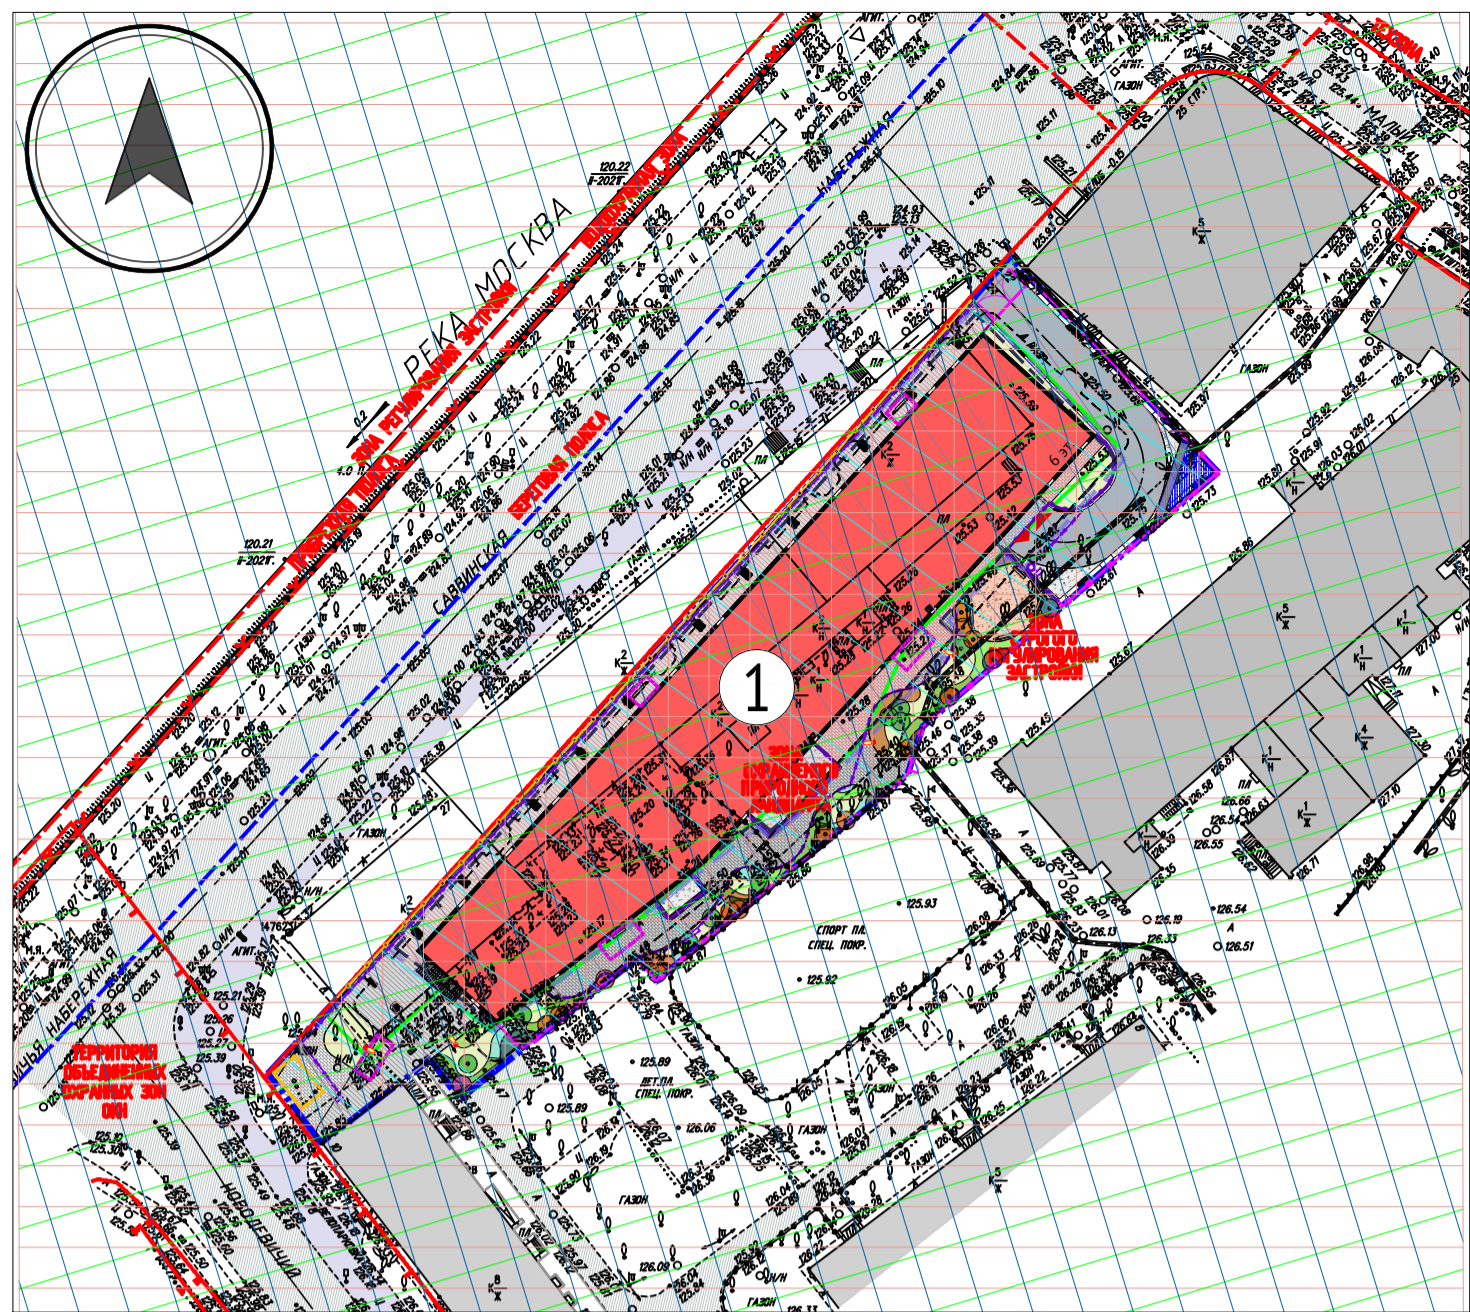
РЕКА МОСКВА

120.22
II-2021г.

120.21
II-2021г.

ВОДООХРАННАЯ ЗОНА

ПРИБРЕЖНАЯ ПОЛОСА

ЗОНА РЕГУЛИРОВАНИЯ ЗАСТРОЙКИ

БЕРЕГОВАЯ ПОЛОСА

САВВИНСКАЯ

НАБЕРЕЖНАЯ

1

ЗОНА СТРОГОГО РЕГУЛИРОВАНИЯ ЗАСТРОЙКИ

ЗОНА ОХРАНЯЕМОГО ПРИРОДНОГО ЛАНДШАФТА

ТЕРРИТОРИЯ ОБЪЕДИНЕННЫХ ОХРАННЫХ ЗОН ОКН

ОХЗОНА

СПОРТ ПЛ.
СПЕЦ. ПОКР.

ДЕТ. ПЛ.
СПЕЦ. ПОКР.

ГАЗОН

ЛУЖНЕЦКАЯ НАБЕРЕЖНАЯ

НОВОДЕВИЧИЙ

МАЛЫЙ

125.93

125.92

125.89

126.06

126.09

126.19

126.13

126.33

126.54

126.51

127.00

125.67

125.45

125.73

125.86

126.66

126.55

127.10

$\frac{K}{Ж}^5$

$\frac{K}{Ж}^2$

$\frac{K}{H}^1$

$\frac{K}{Ж}^1$

$\frac{K}{Ж}^8$

$\frac{K}{Ж}^4$